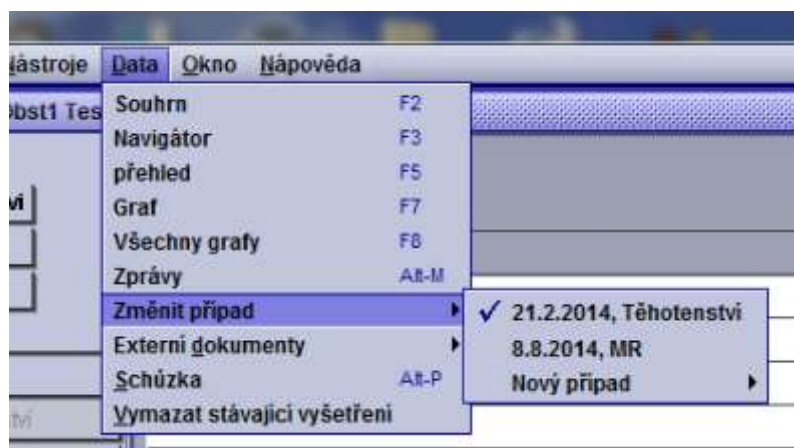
ástroje Data Okno Nápověda

bst1 Tes

vi

tví

Souhrn F2
Navigátor F3
přehled F5
Graf F7
Všechny grafy F8
Zprávy Alt-M
Změnit případ
Externí dokumenty
Schůzka Alt-P
Vymazat stávající vyšetření

✓ 21.2.2014, Těhotenství
8.8.2014, MR
Nový případ